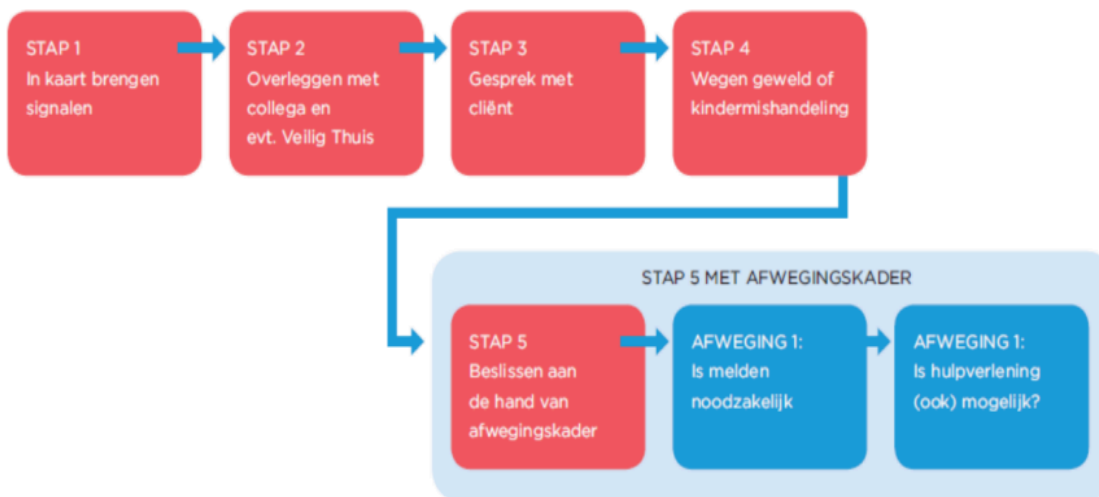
STAP 1
In kaart brengen signalen

STAP 2
Overleggen met collega en evt. Veilig Thuis

STAP 3
Gesprek met cliënt

STAP 4
Wegen geweld of kindermishandeling

STAP 5 MET AFWEGINGSKADER

STAP 5
Beslissen aan de hand van afwegingskader

AFWEGING 1:
Is melden noodzakelijk

AFWEGING 1:
Is hulpverlening (ook) mogelijk?